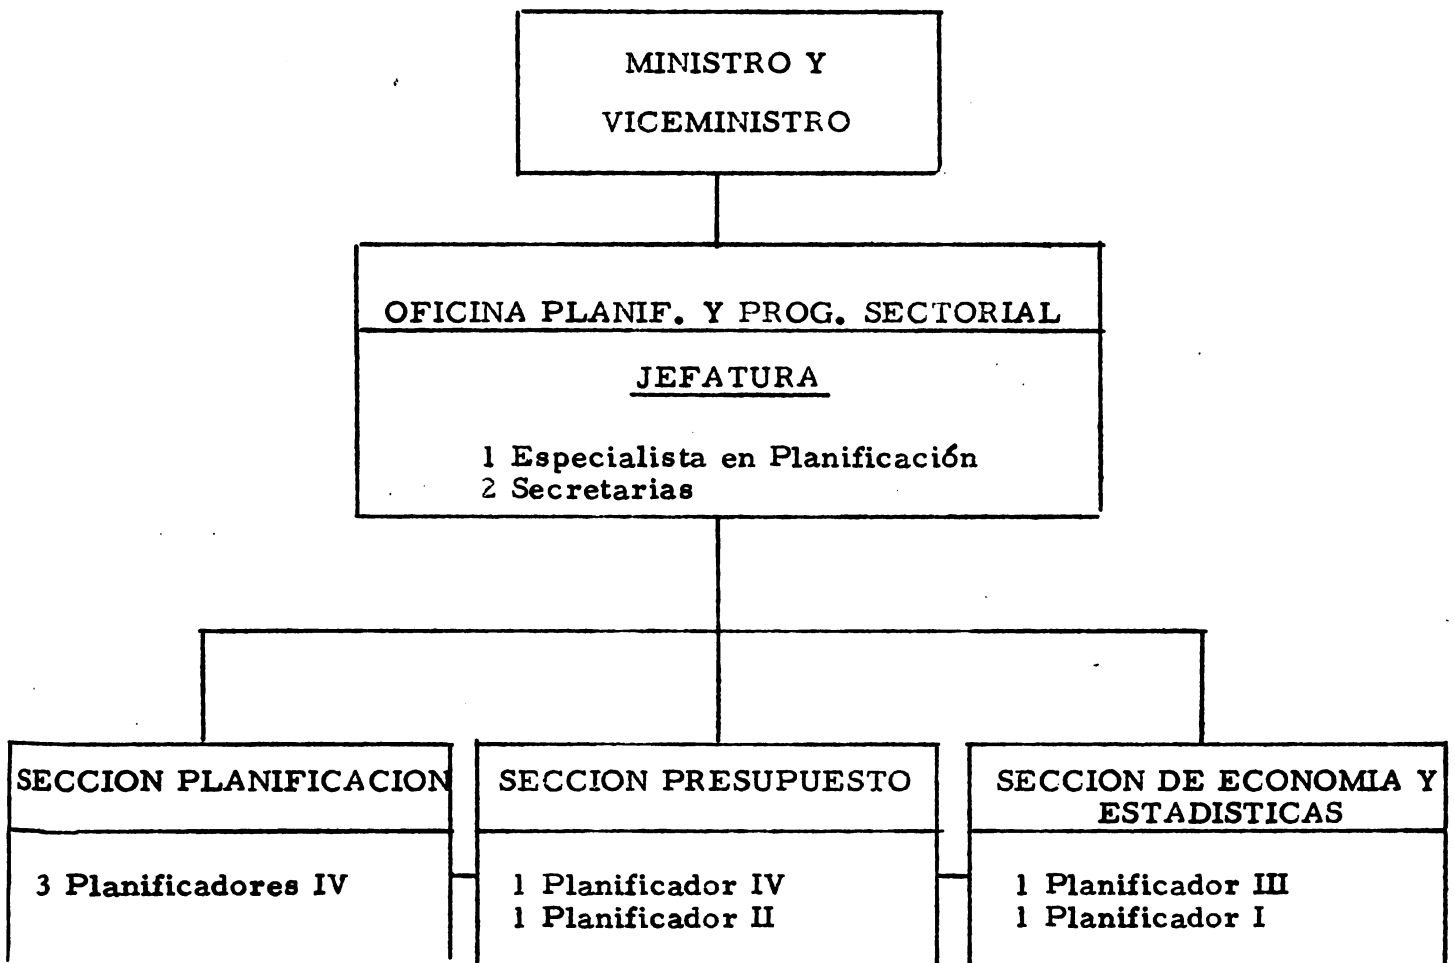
MINISTRO Y VICEMINISTRO

OFICINA PLANIF. Y PROG. SECTORIAL

JEFATURA

1 Especialista en Planificación
2 Secretarias

SECCION PLANIFICACION

3 Planificadores IV

SECCION PRESUPUESTO

1 Planificador IV
1 Planificador II

SECCION DE ECONOMIA Y ESTADISTICAS

1 Planificador III
1 Planificador I